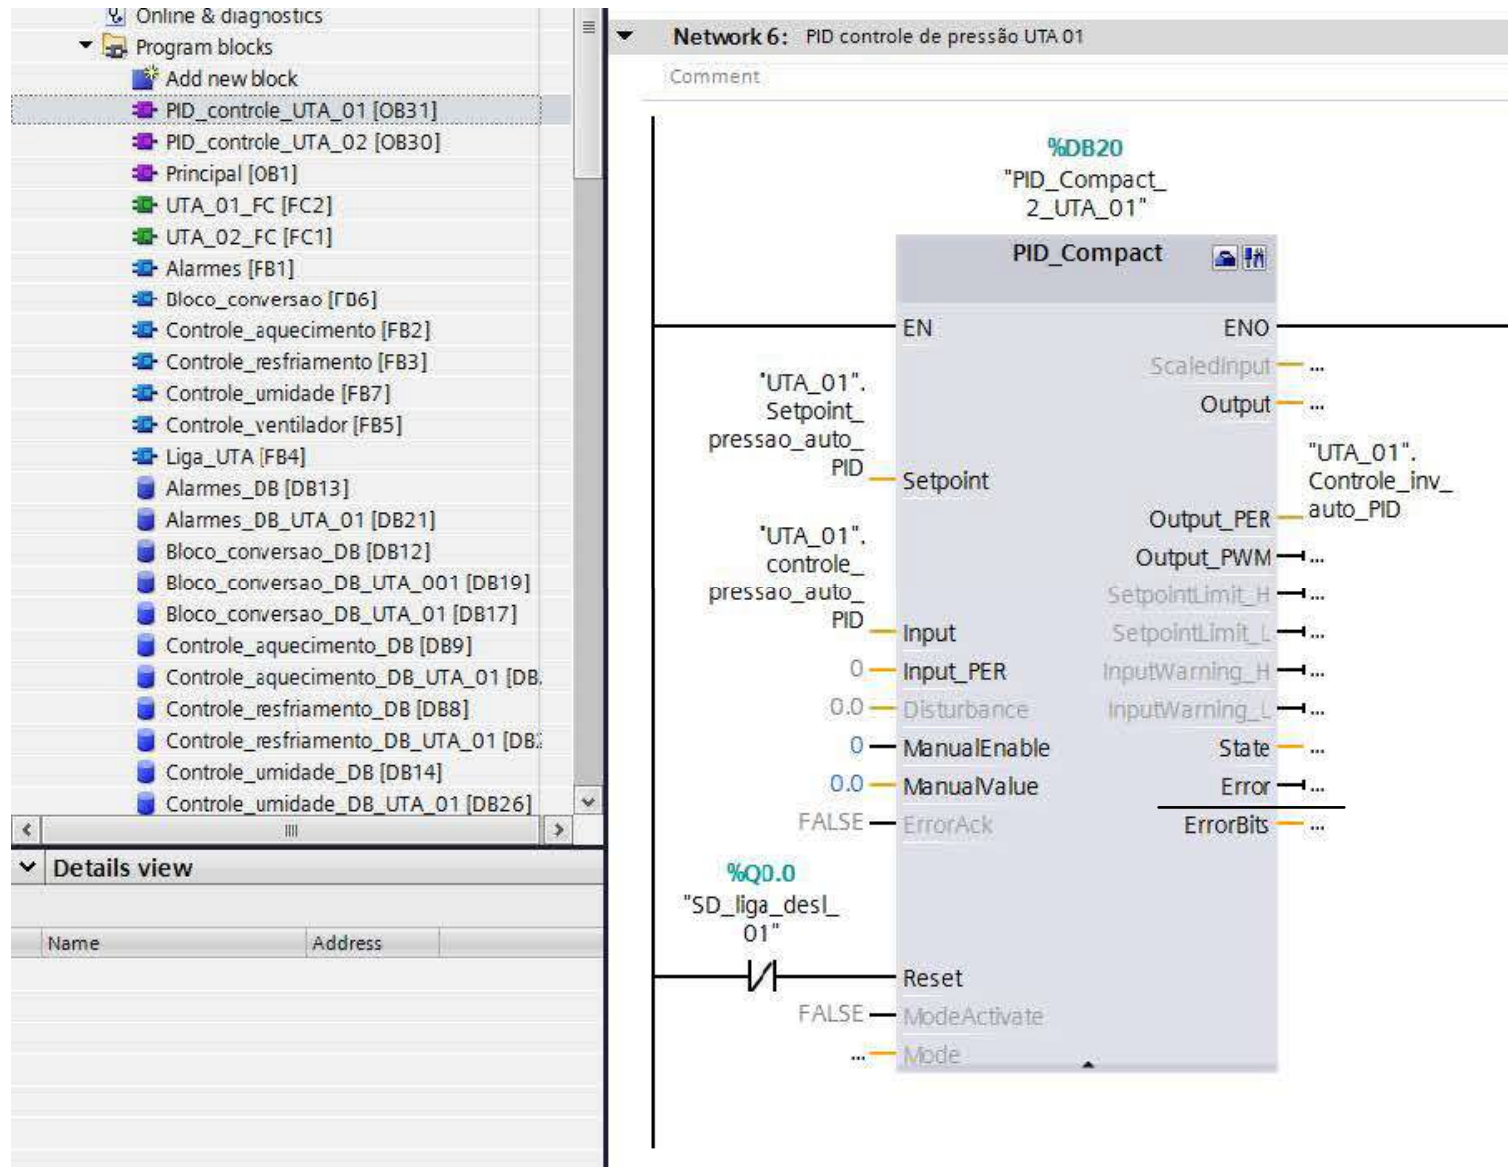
Online & diagnostics
Program blocks
Add new block
PID_controle_UTA_01 [OB31]
PID_controle_UTA_02 [OB30]
Principal [OB1]
UTA_01_FC [FC2]
UTA_02_FC [FC1]
Alarmes [FB1]
Bloco_conversao [FB6]
Controle_aquecimento [FB2]
Controle_resfriamento [FB3]
Controle_umidade [FB7]
Controle_ventilador [FB5]
Liga_UTA [FB4]
Alarmes_DB [DB13]
Alarmes_DB_UTA_01 [DB21]
Bloco_conversao_DB [DB12]
Bloco_conversao_DB_UTA_001 [DB19]
Bloco_conversao_DB_UTA_01 [DB17]
Controle_aquecimento_DB [DB9]
Controle_aquecimento_DB_UTA_01 [DB.
Controle_resfriamento_DB [DB8]
Controle_resfriamento_DB_UTA_01 [DB.
Controle_umidade_DB [DB14]
Controle_umidade_DB_UTA_01 [DB26]

Details view

| Name | Address |
|---|---|

Network 6: PID controle de pressão UTA 01
Comment

%DB20
"PID_Compact_2_UTA_01"
PID_Compact

EN
ENO
ScaledInput ...
Output ...
"UTA_01".Setpoint_pressao_auto_PID
Setpoint
"UTA_01".Controle_inv_auto_PID
Output_PER
Output_PWM ...
SetpointLimit_H ...
"UTA_01".controle_pressao_auto_PID
SetpointLimit_L ...
Input
0 Input_PER
InputWarning_H ...
0.0 Disturbance
InputWarning_L ...
0 ManualEnable
State ...
0.0 ManualValue
Error ...
FALSE ErrorAck
ErrorBits ...
%Q0.0
"SD_liga_desl_01"
Reset
FALSE ModeActivate
... Mode